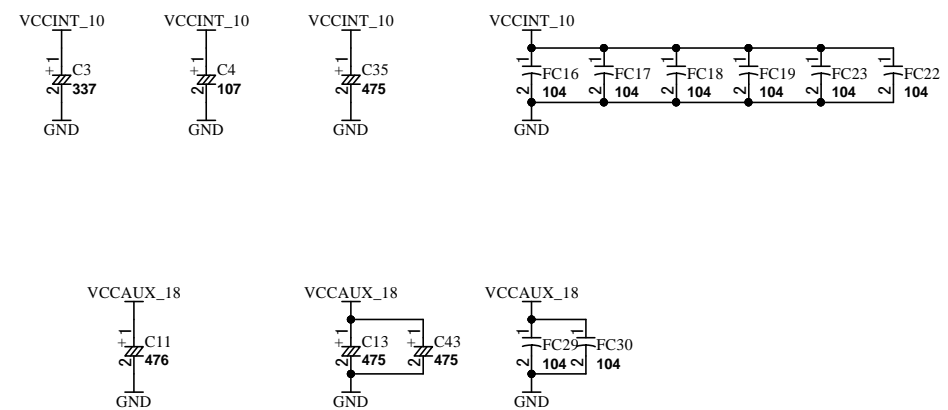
VCCINT_10
1
+
C3
2
337
GND

VCCINT_10
1
+
C4
2
107
GND

VCCINT_10
1
+
C35
2
475
GND

VCCINT_10
1
FC16
2
104
1
FC17
2
104
1
FC18
2
104
1
FC19
2
104
1
FC23
2
104
1
FC22
2
104
GND

VCCAUX_18
1
+
C11
2
476
GND

VCCAUX_18
1
+
C13
2
475
+
C43
475
GND

VCCAUX_18
1
FC29
2
104
FC30
2
104
GND